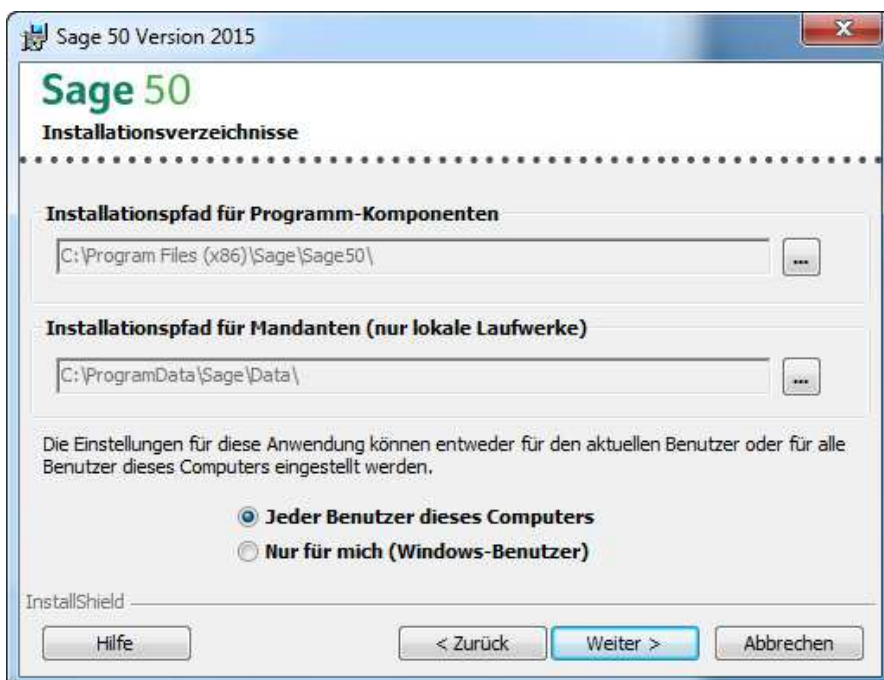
Sage 50 Version 2015

Sage 50

Installationsverzeichnisse

Installationspfad für Programm-Komponenten

C:\Program Files (x86)\Sage\Sage50\

...

Installationspfad für Mandanten (nur lokale Laufwerke)

C:\ProgramData\Sage\Data\

...

Die Einstellungen für diese Anwendung können entweder für den aktuellen Benutzer oder für alle Benutzer dieses Computers eingestellt werden.

Jeder Benutzer dieses Computers

Nur für mich (Windows-Benutzer)

InstallShield

Hilfe

< Zurück

Weiter >

Abbrechen